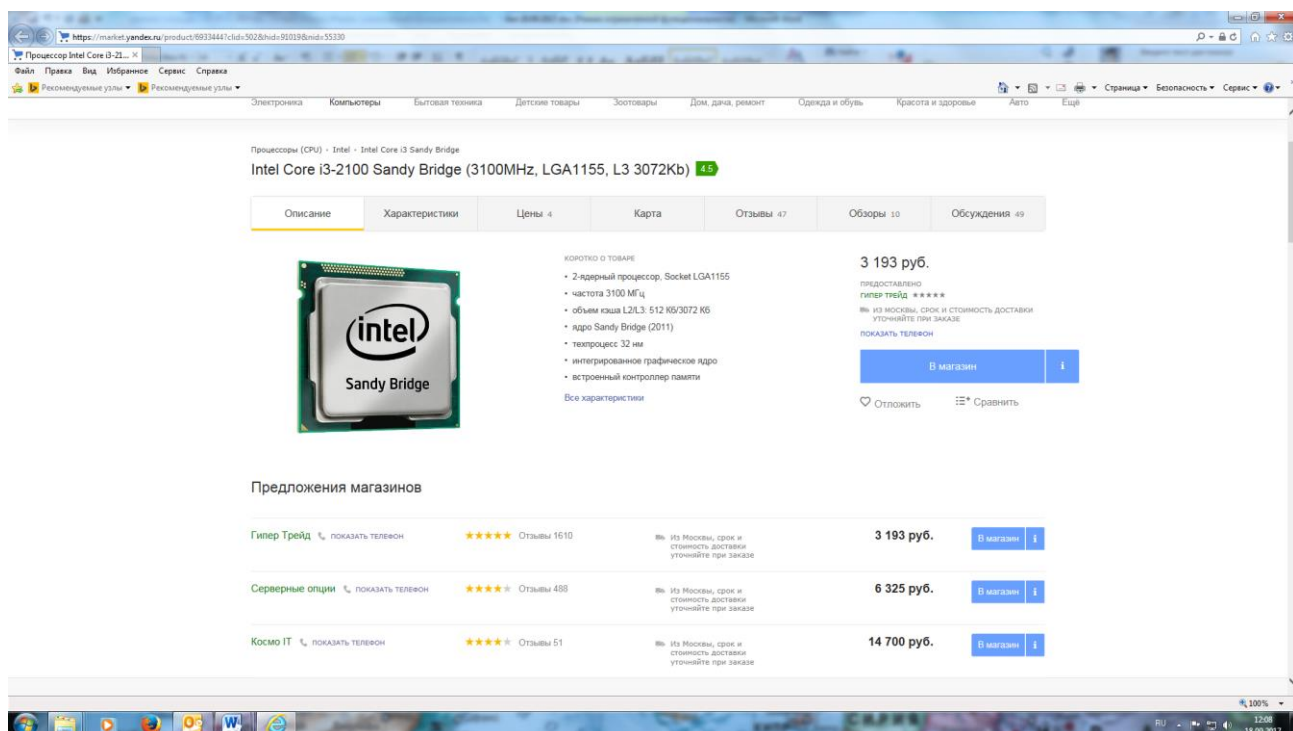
https://market.yandex.ru/product/6933444?clid=502&hid=91019&nid=55330

Процессор Intel Core i3-21...

Файл Правка Вид Избранное Сервис Справка

Рекомендуемые узлы ▾ Рекомендуемые узлы ▾

Страница ▾ Безопасность ▾ Сервис ▾

Электроника Компьютеры Бытовая техника Детские товары Зоотовары Дом, дача, ремонт Одежда и обувь Красота и здоровье Авто Ещё

Процессоры (CPU) › Intel › Intel Core i3 Sandy Bridge

Intel Core i3-2100 Sandy Bridge (3100MHz, LGA1155, L3 3072Kb) 4.5

Описание Характеристики Цены 4 Карта Отзывы 47 Обзоры 10 Обсуждения 49

intel
Sandy Bridge

КОРОТКО О ТОВАРЕ
• 2-ядерный процессор, Socket LGA1155
• частота 3100 МГц
• объем кэша L2/L3: 512 Кб/3072 Кб
• ядро Sandy Bridge (2011)
• техпроцесс 32 нм
• интегрированное графическое ядро
• встроенный контроллер памяти
Все характеристики

3 193 руб.
ПРЕДОСТАВЛЕНО
ГИПЕР ТРЕЙД ★★★★★
ИЗ МОСКВЫ, СРОК И СТОИМОСТЬ ДОСТАВКИ УТОЧНЯЙТЕ ПРИ ЗАКАЗЕ
ПОКАЗАТЬ ТЕЛЕФОН
В магазин i
Отложить Сравнить

Предложения магазинов

| | | | | |
|---|---|---|---|---|
| Гипер Трейд ПОКАЗАТЬ ТЕЛЕФОН | ★★★★★ Отзывы 1610 | Из Москвы, срок и стоимость доставки уточняйте при заказе | 3 193 руб. | В магазин i |
| Серверные опции ПОКАЗАТЬ ТЕЛЕФОН | ★★★★★ Отзывы 488 | Из Москвы, срок и стоимость доставки уточняйте при заказе | 6 325 руб. | В магазин i |
| Космо IT ПОКАЗАТЬ ТЕЛЕФОН | ★★★★★ Отзывы 51 | Из Москвы, срок и стоимость доставки уточняйте при заказе | 14 700 руб. | В магазин i |

100%

RU 12:08 18.09.2017